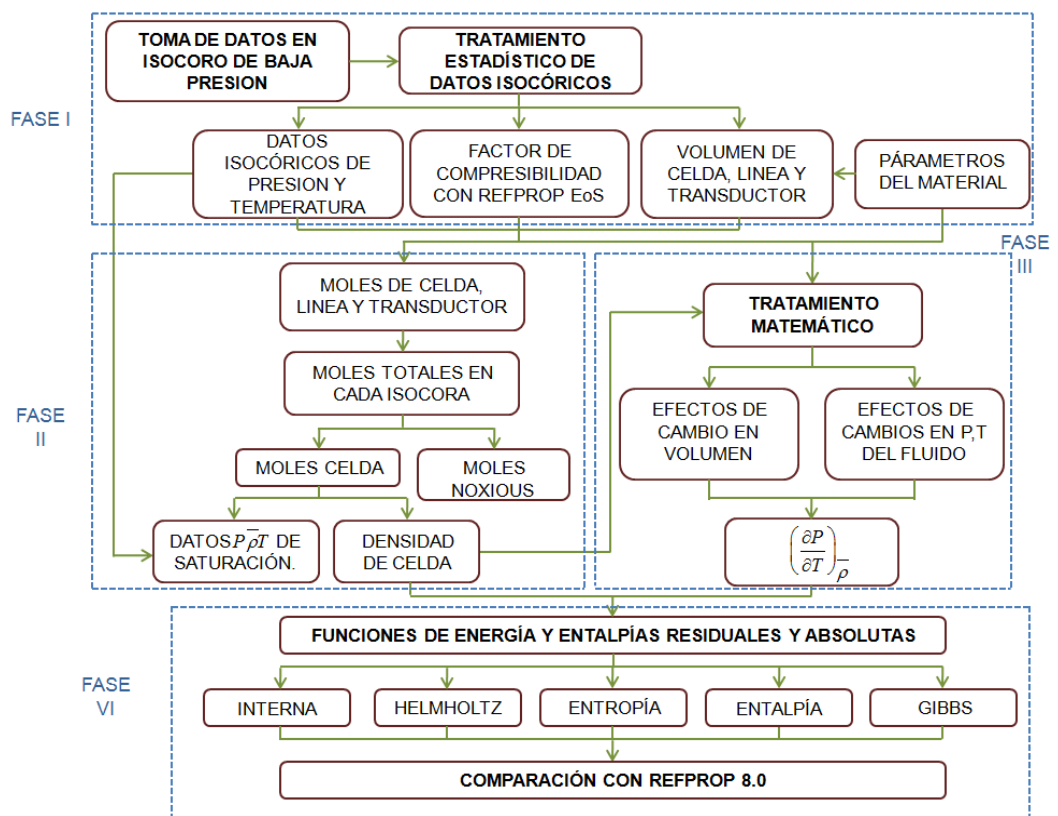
FASE I

TOMA DE DATOS EN ISOCORO DE BAJA PRESION

TRATAMIENTO ESTADÍSTICO DE DATOS ISOCÓRICOS

DATOS ISOCÓRICOS DE PRESION Y TEMPERATURA

FACTOR DE COMPRESIBILIDAD CON REFPROP EoS

VOLUMEN DE CELDA, LINEA Y TRANSDUCTOR

PÁRAMETROS DEL MATERIAL

FASE II

MOLES DE CELDA, LINEA Y TRANSDUCTOR

MOLES TOTALES EN CADA ISOCORA

MOLES CELDA

MOLES NOXIOUS

DATOS $P\overline{\rho}T$ DE SATURACIÓN.

DENSIDAD DE CELDA

FASE III

TRATAMIENTO MATEMÁTICO

EFECTOS DE CAMBIO EN VOLUMEN

EFECTOS DE CAMBIOS EN P,T DEL FLUIDO

$\left(\frac{\partial P}{\partial T}\right)_{\overline{\rho}}$

FASE VI

FUNCIONES DE ENERGÍA Y ENTALPÍAS RESIDUALES Y ABSOLUTAS

INTERNA

HELMHOLTZ

ENTROPÍA

ENTALPÍA

GIBBS

COMPARACIÓN CON REFPROP 8.0